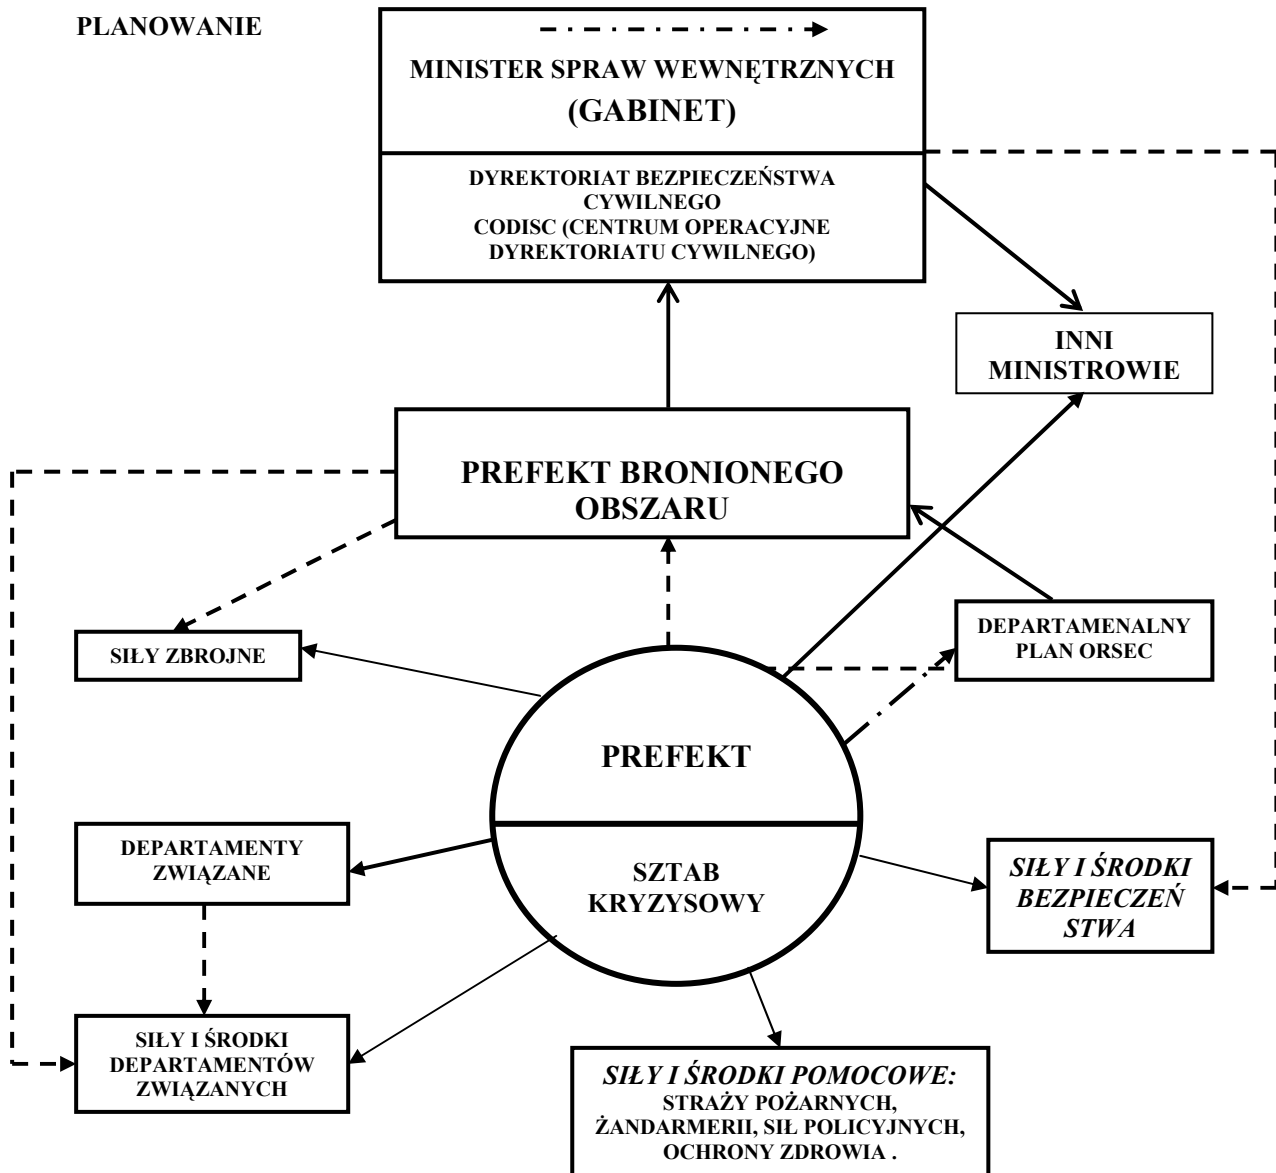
PLANOWANIE

MINISTER SPRAW WEWNĘTRZNYCH (GABINET)

DYREKTORIAT BEZPIECZEŃSTWA CYWILNEGO CODISC (CENTRUM OPERACYJNE DYREKTORIATU CYWILNEGO)

INNI MINISTROWIE

PREFEKT BRONIONEGO OBSZARU

SIŁY ZBROJNE

DEPARTAMENALNY PLAN ORSEC

PREFEKT

SZTAB KRYZYSOWY

DEPARTAMENTY ZWIĄZANE

SIŁY I ŚRODKI BEZPIECZEŃ STWA

SIŁY I ŚRODKI DEPARTAMENTÓW ZWIĄZANYCH

SIŁY I ŚRODKI POMOCOWE: STRAŻY POŻARNYCH, ŻANDARMERII, SIŁ POLICYJNYCH, OCHRONY ZDROWIA .